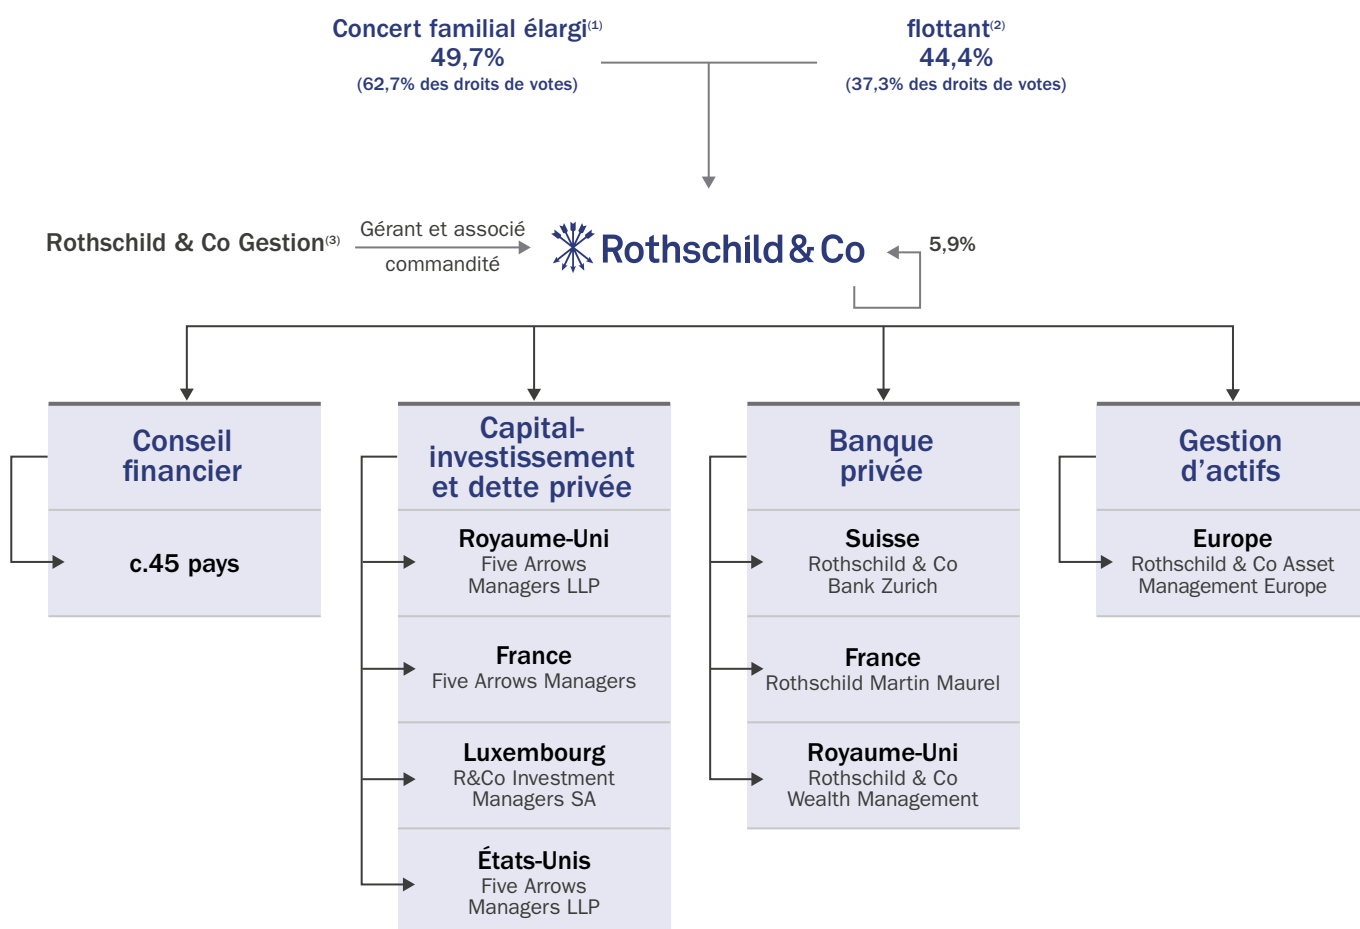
Concert familial élargi$^{(1)}$
49,7%
(62,7% des droits de votes)

flottant$^{(2)}$
44,4%
(37,3% des droits de votes)

Rothschild & Co Gestion$^{(3)}$

Gérant et associé commandité

Rothschild & Co

5,9%

Conseil financier

c.45 pays

Capital-investissement et dette privée

Royaume-Uni
Five Arrows Managers LLP

France
Five Arrows Managers

Luxembourg
R&Co Investment Managers SA

États-Unis
Five Arrows Managers LLP

Banque privée

Suisse
Rothschild & Co Bank Zurich

France
Rothschild Martin Maurel

Royaume-Uni
Rothschild & Co Wealth Management

Gestion d'actifs

Europe
Rothschild & Co Asset Management Europe